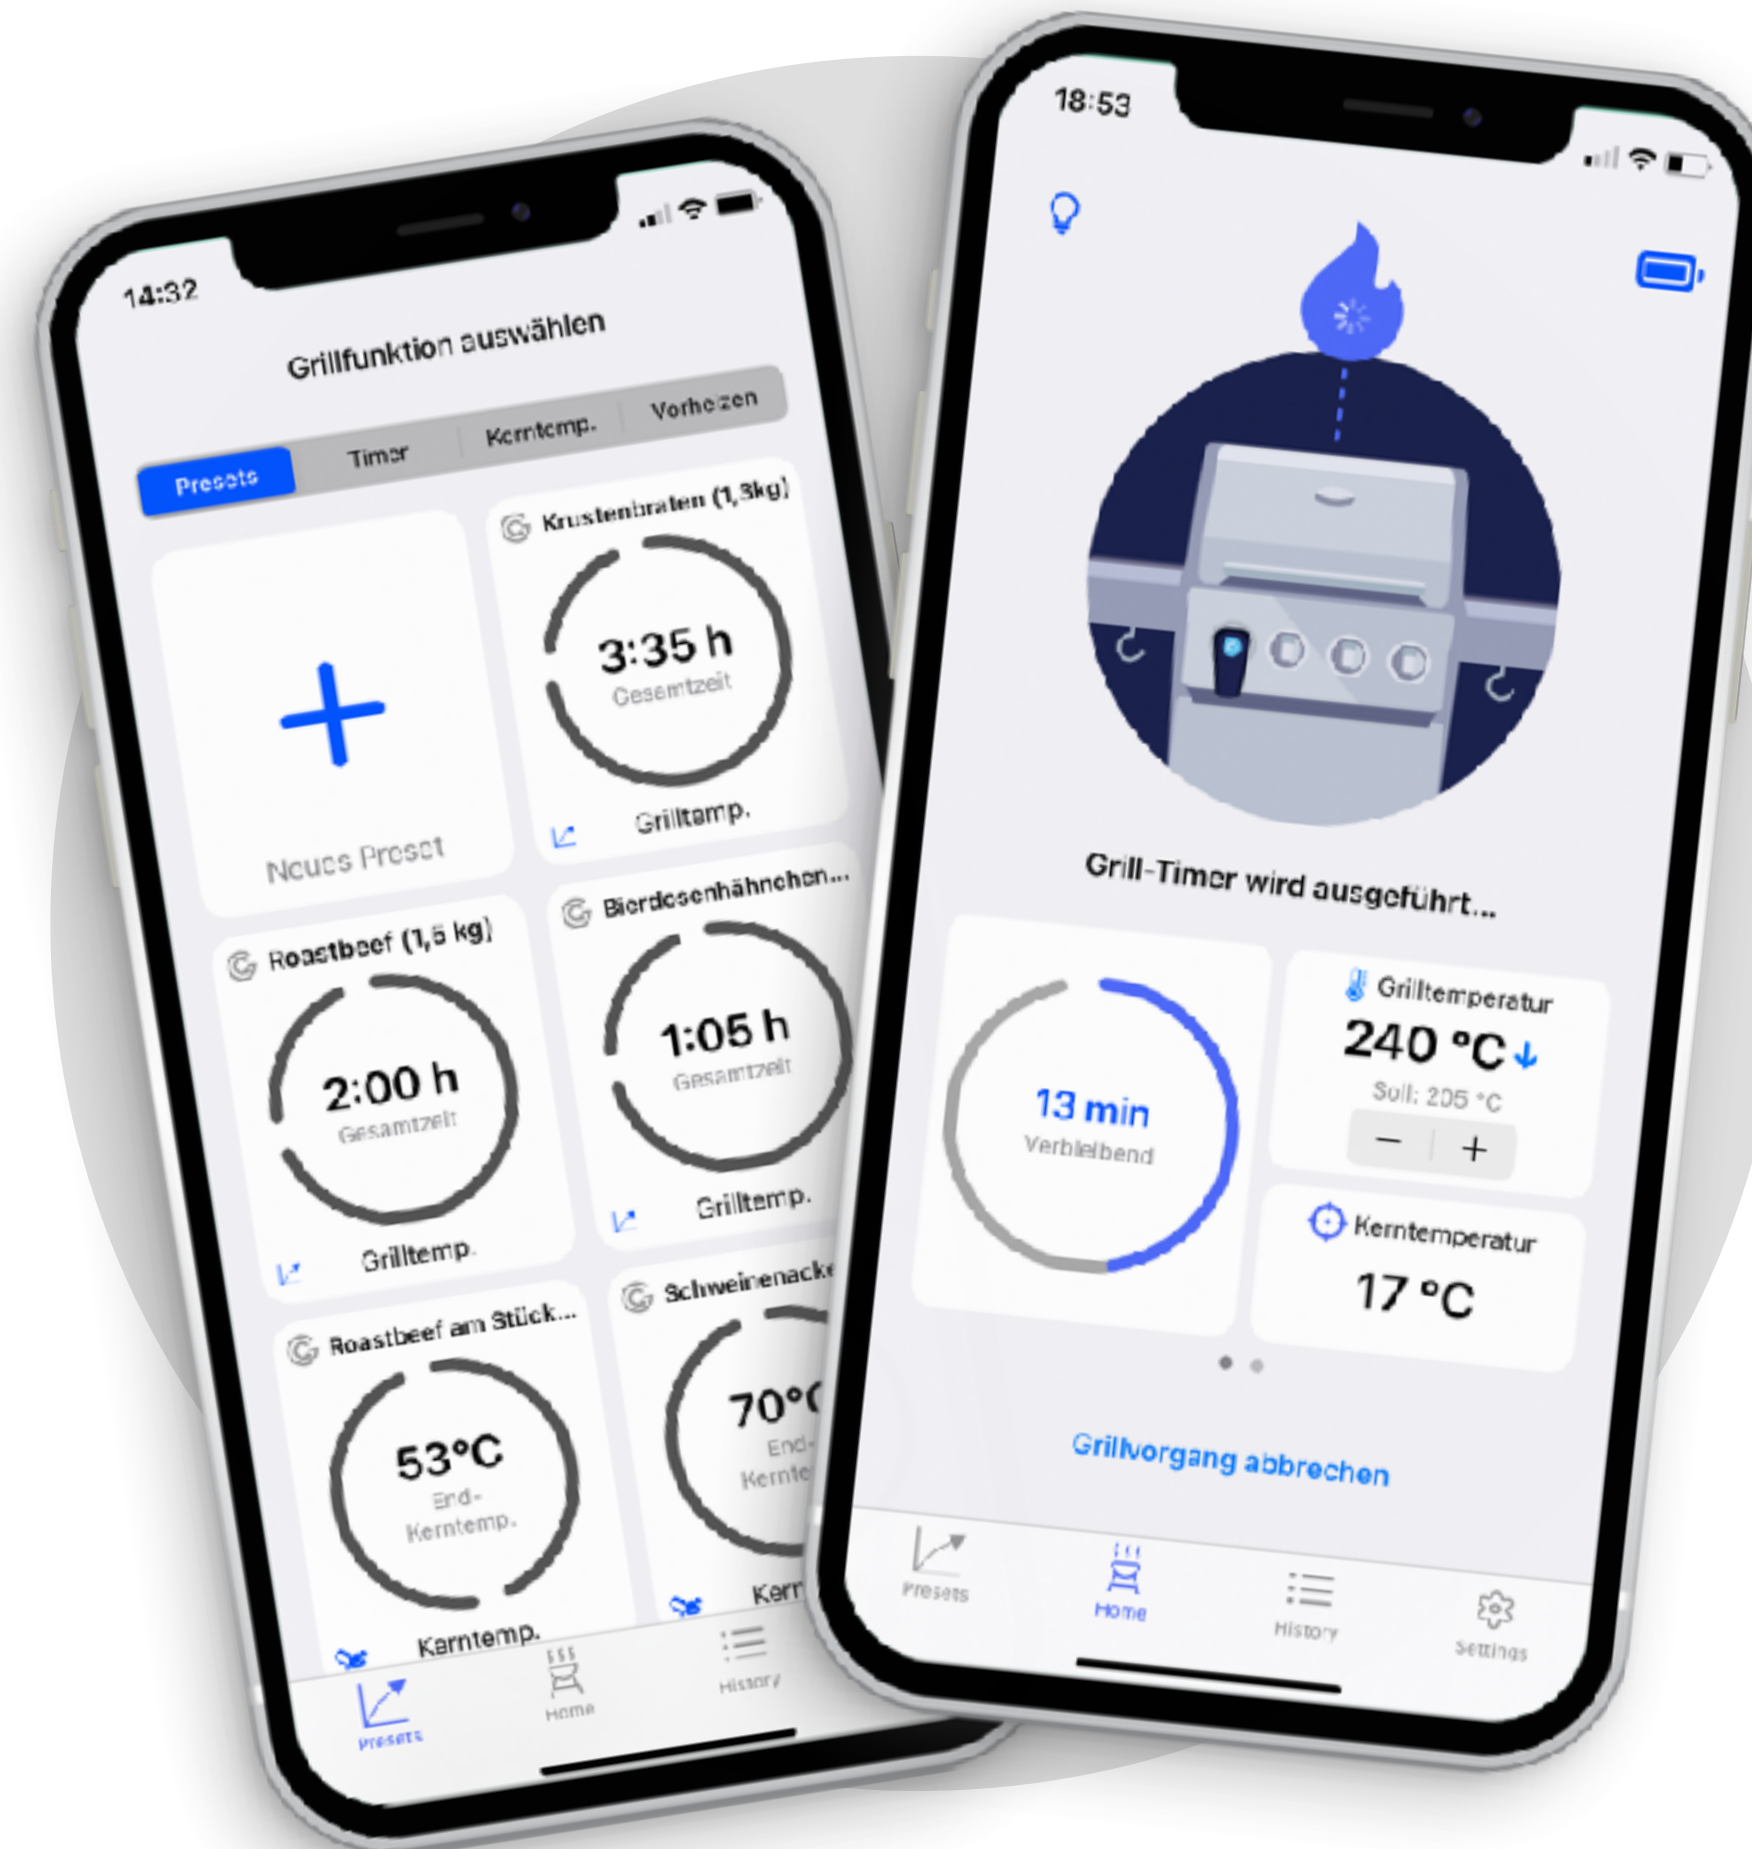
14:32

Grillfunktion auswählen

Presets | Timer | Kerntemp. | Vorheizen

+

Neues Preset

Krustenbraten (1,3kg)

3:35 h
Gesamtzeit

Grilltemp.

Roastbeef (1,5 kg)

2:00 h
Gesamtzeit

Grilltemp.

Bierdosenhähnchen...

1:05 h
Gesamtzeit

Grilltemp.

Roastbeef am Stück...

53°C
End-
Kerntemp.

Kerntemp.

Schweinenack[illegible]

70°C
End-
Kernte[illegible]

Kern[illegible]

Presets
Home
History

18:53

Grill-Timer wird ausgeführt...

13 min
Verbleibend

Grilltemperatur
240 °C
Soll: 205 °C
− +

Kerntemperatur
17 °C

Grillvorgang abbrechen

Presets
Home
History
Settings